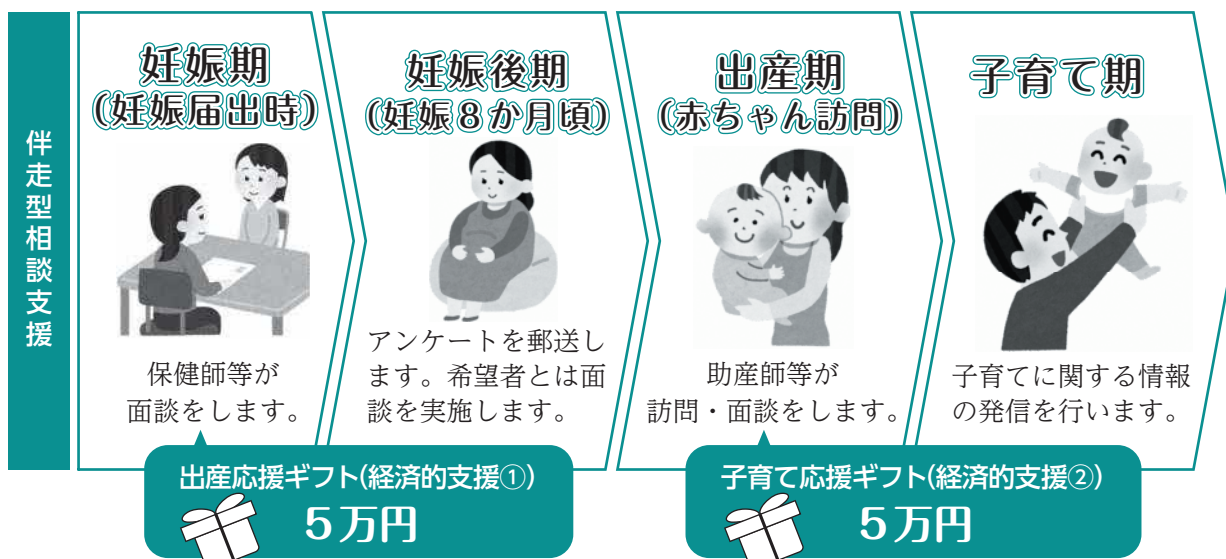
伴走型相談支援

妊娠期
(妊娠届出時)

保健師等が
面談をします。

妊娠後期
(妊娠８か月頃)

アンケートを郵送します。希望者とは面談を実施します。

出産期
(赤ちゃん訪問)

助産師等が
訪問・面談をします。

子育て期

子育てに関する情報の発信を行います。

出産応援ギフト(経済的支援①)
５万円

子育て応援ギフト(経済的支援②)
５万円